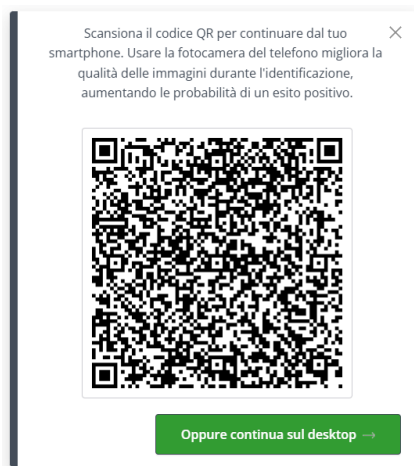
Scansiona il codice QR per continuare dal tuo smartphone. Usare la fotocamera del telefono migliora la qualità delle immagini durante l'identificazione, aumentando le probabilità di un esito positivo.

×

Oppure continua sul desktop →